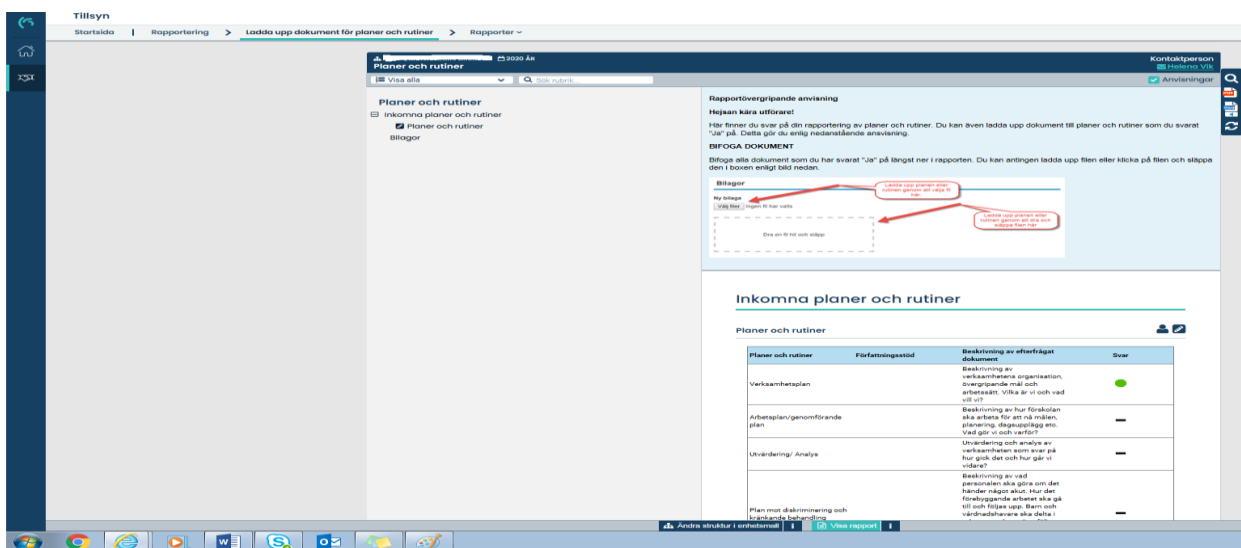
Tillsyn

Startsida | Rapportering > Ladda upp dokument för planer och rutiner > Rapporter

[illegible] 2020 ÅR
Planer och rutiner

Kontaktperson
Helena Vik

Visa alla
Sök rubrik

Anvisningar

Planer och rutiner
Inkomna planer och rutiner
Planer och rutiner
Bilagor

Rapportövergripande anvisning

Hejsan kära utförare!

Här finner du svar på din rapportering av planer och rutiner. Du kan även ladda upp dokument till planer och rutiner som du svarat "Ja" på. Detta gör du enligt nedanstående anvisning.

BIFOGA DOKUMENT

Bifoga alla dokument som du har svarat "Ja" på längst ner i rapporten. Du kan antingen ladda upp filen eller klicka på filen och släppa den i boxen enligt bild nedan.

Bilagor
Ny bilaga
Välj filer Ingen fil har valts
Dra en fil hit och släpp
Ladda upp planen eller rutinen genom att välja fil här
Ladda upp planen eller rutinen genom att dra och släppa filen här

Inkomna planer och rutiner

Planer och rutiner

| Planer och rutiner | Författningsstöd | Beskrivning av efterfrågat dokument | Svar |
|---|---|---|---|
| Verksamhetsplan | | Beskrivning av verksamhetens organisation, övergripande mål och arbetssätt. Vilka är vi och vad vill vi? | |
| Arbetsplan/genomförande plan | | Beskrivning av hur förskolan ska arbeta för att nå målen, planering, dagsupplägg etc. Vad gör vi och varför? | — |
| Utvärdering/ Analys | | Utvärdering och analys av verksamheten som svar på hur gick det och hur går vi vidare? | — |
| Plan mot diskriminering och kränkande behandling | | Beskrivning av vad personalen ska göra om det händer något akut. Hur det förebyggande arbetet ska gå till och följas upp. Barn och vårdnadshavare ska delta i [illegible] | — |

Ändra struktur i enhetsmall | i | Visa rapport | i